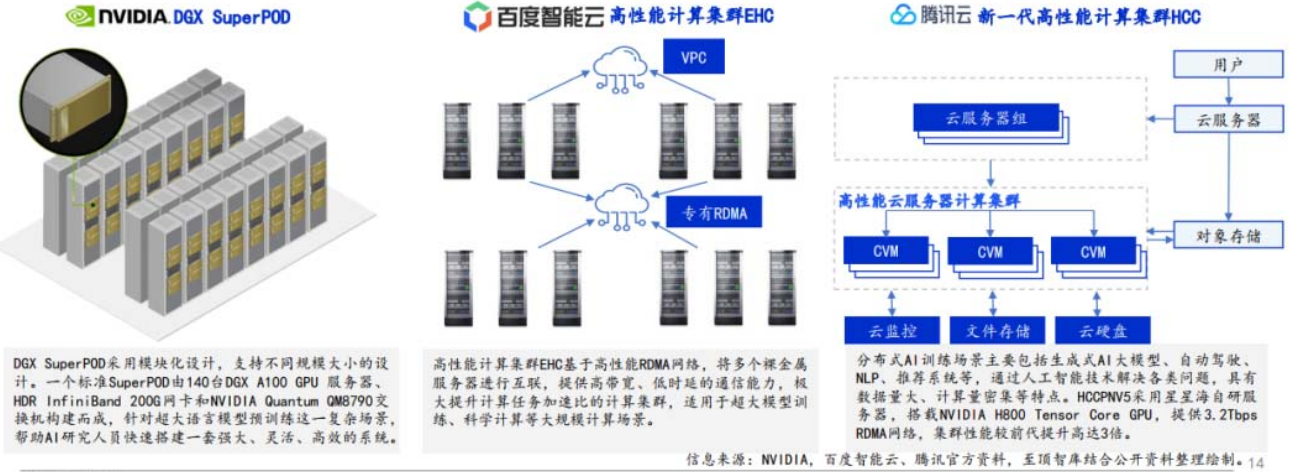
NVIDIA. DGX SuperPOD

百度智能云 高性能计算集群EHC

VPC

专有RDMA

腾讯云 新一代高性能计算集群HCC

用户

云服务器组

云服务器

高性能云服务器计算集群

CVM

CVM

CVM

对象存储

云监控

文件存储

云硬盘

DGX SuperPOD采用模块化设计，支持不同规模大小的设计。一个标准SuperPOD由140台DGX A100 GPU 服务器、HDR InfiniBand 200G网卡和NVIDIA Quantum QM8790交换机构建而成，针对超大语言模型预训练这一复杂场景，帮助AI研究人员快速搭建一套强大、灵活、高效的系统。

高性能计算集群EHC基于高性能RDMA网络，将多个裸金属服务器进行互联，提供高带宽、低时延的通信能力，极大提升计算任务加速比的计算集群，适用于超大模型训练、科学计算等大规模计算场景。

分布式AI训练场景主要包括生成式AI大模型、自动驾驶、NLP、推荐系统等，通过人工智能技术解决各类问题，具有数据量大、计算量密集等特点。HCCPNV5采用星星海自研服务器，搭载NVIDIA H800 Tensor Core GPU，提供3.2Tbps RDMA网络，集群性能较前代提升高达3倍。

信息来源：NVIDIA，百度智能云、腾讯官方资料，至顶智库结合公开资料整理绘制。

14